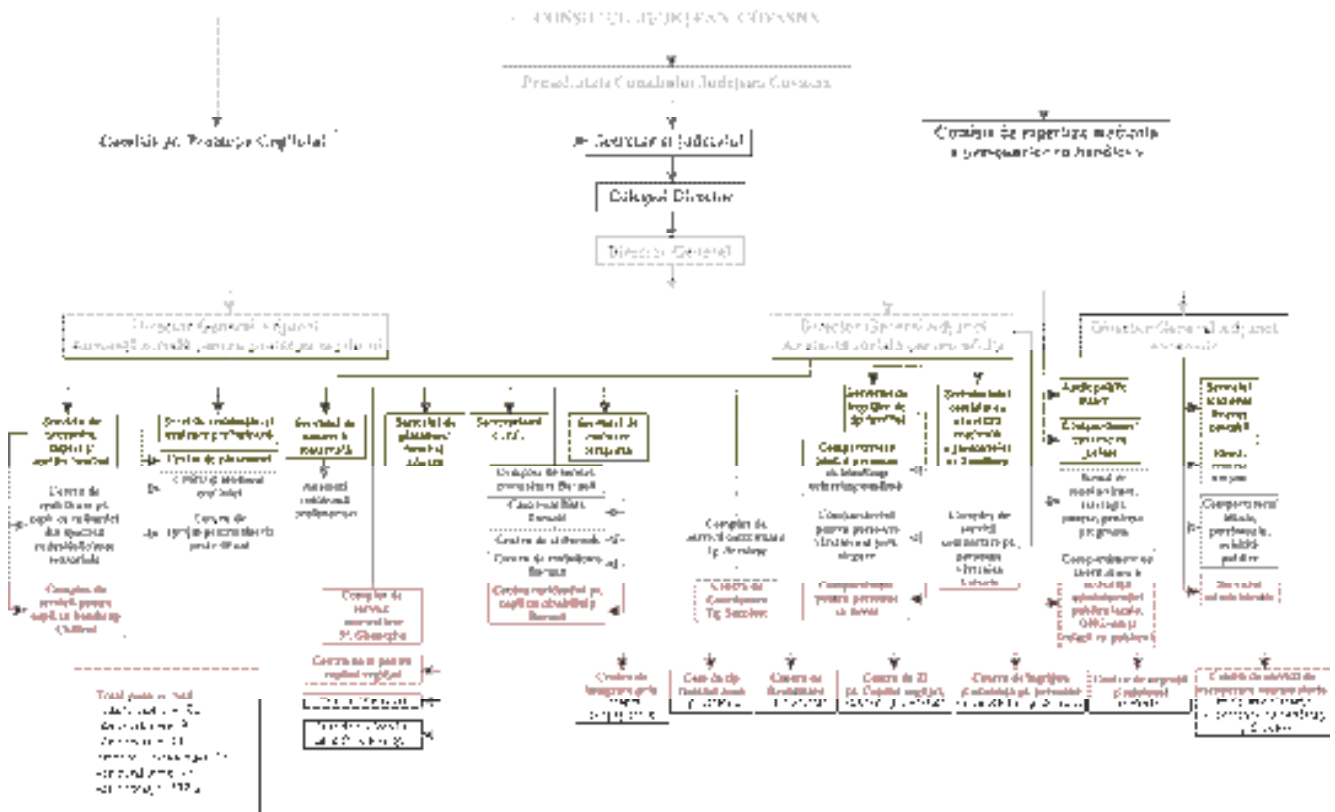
CONSILIUL JUDEȚEAN COVASNA

Președintele Consiliului Județean Covasna

Comisia pt. Protecția Copilului

Secretar al județului

Comisia de expertiză medicală a persoanelor cu handicap

Colegiul Director

Director General

Director General Adjunct
Asistență socială pentru protecția copilului

Director General Adjunct
Asistență socială pentru adulți

Director General Adjunct
Economic

Serviciul de evaluare, intervenție copii în familie

Serviciul evaluare și monitorizare plasament

Centrul de plasament

Serviciul de asistență maternală

Serviciul de plasament familial adopție

Serviciul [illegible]

Serviciul de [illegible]

Centrul de zi

Centrul de primire în regim de urgență pentru copilul abuzat

Centrul de recuperare pentru copiii cu handicap

Complex de servicii pentru copii cu handicap Chilieni

Asistenți maternali profesioniști

Complex de servicii comunitare Sf. Gheorghe

Centrul de zi pentru copiii străzii

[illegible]

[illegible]

Complexul de servicii comunitare Tg. Secuiesc

Centrul de Consiliere Tg. Secuiesc

Serviciul de îngrijire la domiciliu

Compartimentul pentru persoane vârstnice și monitorizare

Compartiment pentru persoane cu handicap

Compartiment pentru persoane fără adăpost

Compartiment pentru persoane în risc

Serviciul evaluare complexă a adulților cu handicap

Complex de servicii sociale pentru persoane vârstnice

Audit public intern

Compartimentul juridic

Biroul de resurse umane, salarizare

Compartimentul relații cu publicul, ONG-uri

Serviciul financiar contabil

Biroul administrativ

Compartiment tehnic, aprovizionare, achiziții publice

Serviciul administrativ

Centrul de îngrijire și asistență

Centrul de zi pentru copii

Centrul de recuperare

Centrul de zi pt. copiii cu handicap

Centrul de îngrijire și asistență pt. persoane adulte

Centrul de ergoterapie

Centrul de servicii de recuperare neuromotorie

Total posturi: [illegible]
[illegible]